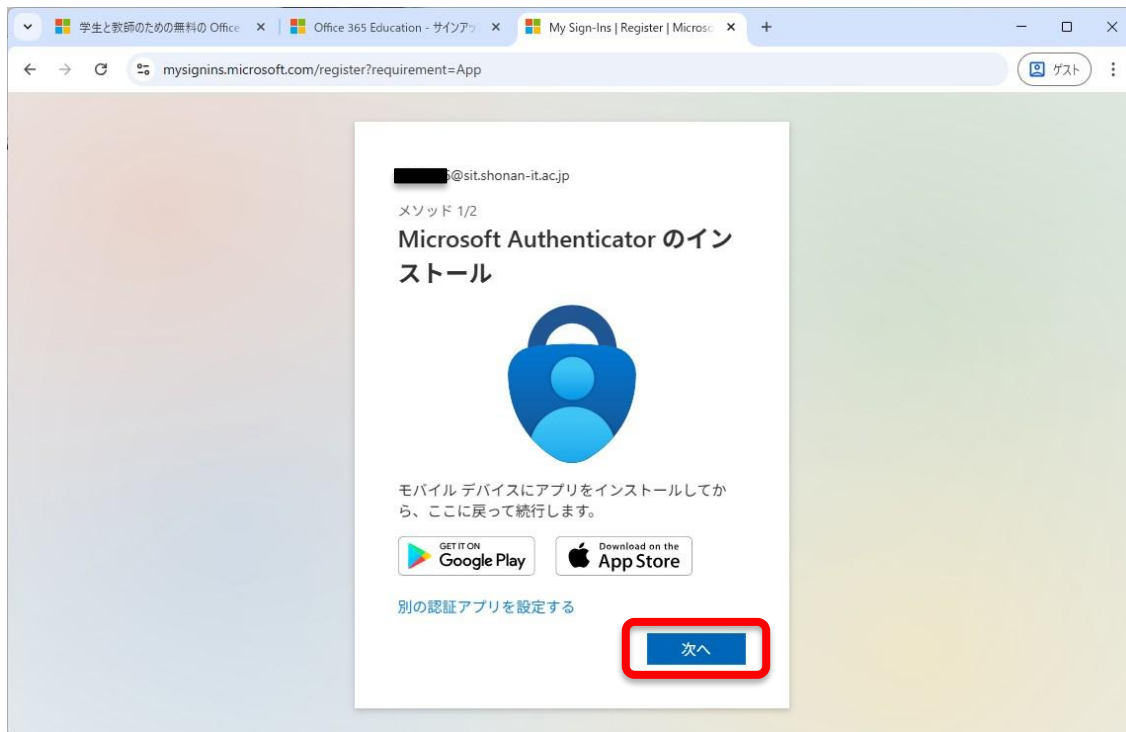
学生と教師のための無料の Office ×
Office 365 Education - サインアッ ×
My Sign-Ins | Register | Microso ×
+

mysignins.microsoft.com/register?requirement=App
ゲスト

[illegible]@sit.shonan-it.ac.jp

メソッド 1/2

Microsoft Authenticator のインストール

モバイル デバイスにアプリをインストールしてから、ここに戻って続行します。

GET IT ON Google Play
Download on the App Store

別の認証アプリを設定する

次へ